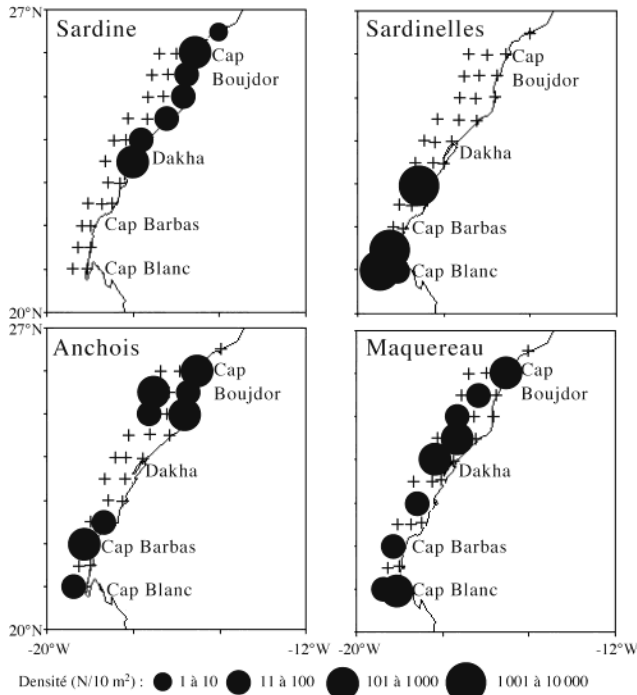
27°N
Sardine
Cap Boujdor
Dakha
Cap Barbas
Cap Blanc

Sardinelles
Cap Boujdor
Dakha
Cap Barbas
Cap Blanc

20°N
27°N
Anchois
Cap Boujdor
Dakha
Cap Barbas
Cap Blanc

Maquereau
Cap Boujdor
Dakha
Cap Barbas
Cap Blanc

20°N
-20°W
-12°W
-20°W
-12°W

Densité (N/10 m$^2$) : 1 à 10 11 à 100 101 à 1 000 1 001 à 10 000